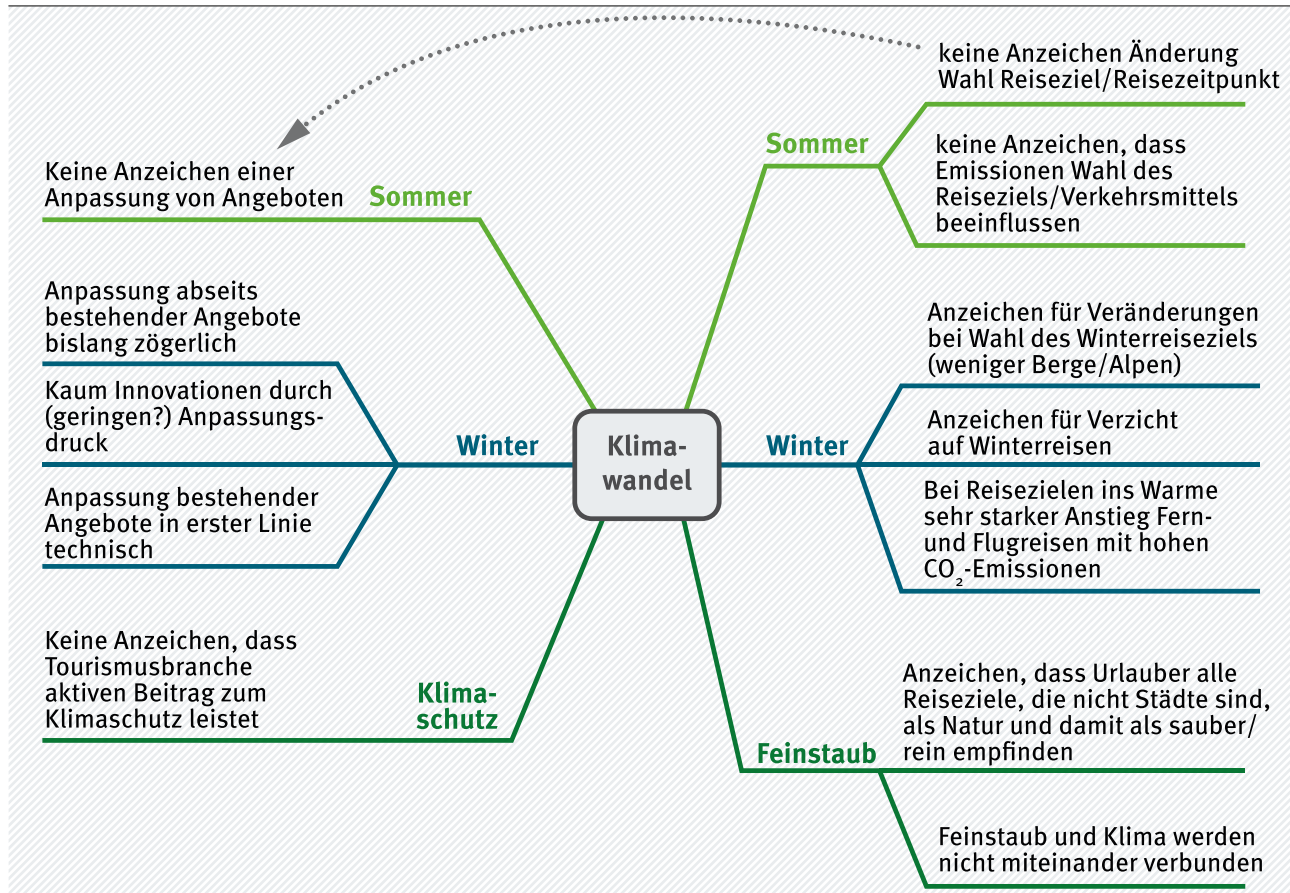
Klima-
wandel

Sommer

keine Anzeichen Änderung Wahl Reiseziel/Reisezeitpunkt

keine Anzeichen, dass Emissionen Wahl des Reiseziels/Verkehrsmittels beeinflussen

Winter

Anzeichen für Veränderungen bei Wahl des Winterreiseziels (weniger Berge/Alpen)

Anzeichen für Verzicht auf Winterreisen

Bei Reisezielen ins Warme sehr starker Anstieg Fern- und Flugreisen mit hohen $CO_2$-Emissionen

Feinstaub

Anzeichen, dass Urlauber alle Reiseziele, die nicht Städte sind, als Natur und damit als sauber/rein empfinden

Feinstaub und Klima werden nicht miteinander verbunden

Sommer

Keine Anzeichen einer Anpassung von Angeboten

Winter

Anpassung abseits bestehender Angebote bislang zögerlich

Kaum Innovationen durch (geringen?) Anpassungsdruck

Anpassung bestehender Angebote in erster Linie technisch

Klima-
schutz

Keine Anzeichen, dass Tourismusbranche aktiven Beitrag zum Klimaschutz leistet